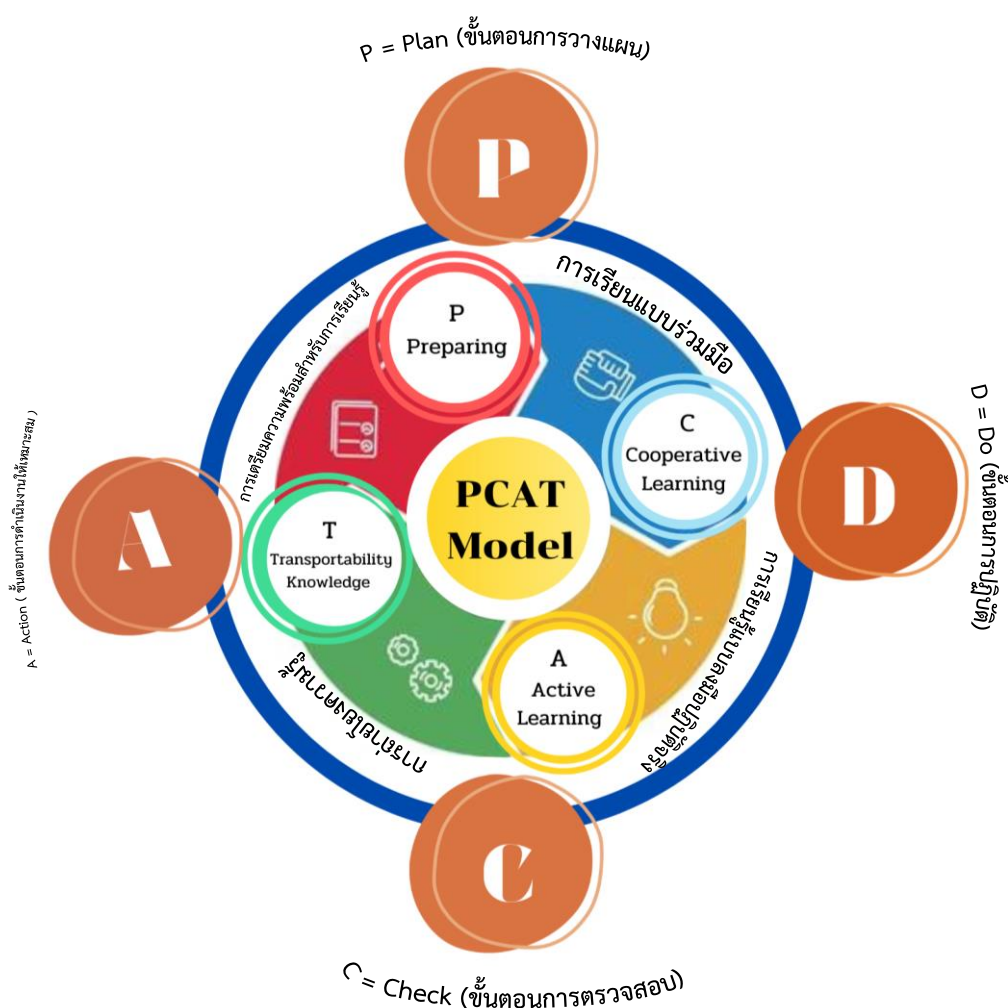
P = Plan (ขั้นตอนการวางแผน)

P

การเรียนแบบร่วมมือ

การเตรียมความพร้อมสำหรับการเรียนรู้

P
Preparing

C
Cooperative
Learning

D = Do (ขั้นตอนการปฏิบัติ)

D

A = Action ( ขั้นตอนการดำเนินงานให้เหมาะสม )

A

PCAT
Model

T
Transportability
Knowledge

A
Active
Learning

การเรียนรู้ที่เน้นผู้เรียนเป็นสำคัญ

การนำไปใช้จริง

C

C = Check (ขั้นตอนการตรวจสอบ)